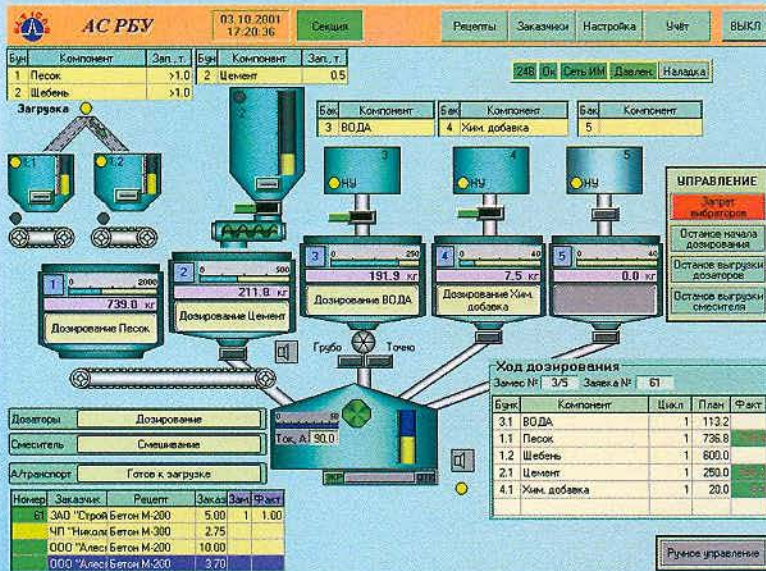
АС РБУ

03.10.2001 17:20:36

Секция

Рецепты

Заказчики

Настройка

Учёт

ВЫХЛ

| Бун | Компонент | Зап., т. |
|---|---|---|
| 1 | Песок | >1.0 |
| 2 | Щебень | >1.0 |

| Бун | Компонент | Зап., т. |
|---|---|---|
| 2 | Цемент | 0.5 |

24В Ок Сеть ИМ Давлен. Наладка

Загрузка

| Бак | Компонент |
|---|---|
| 3 | ВОДА |

| Бак | Компонент |
|---|---|
| 4 | Хим. добавка |

| Бак | Компонент |
|---|---|
| 5 | |

1.1

1.2

2

3

4

5

НУ

НУ

НУ

УПРАВЛЕНИЕ

Запрет вибраторов

Останов начала дозирования

Останов выгрузки дозаторов

Останов выгрузки смесителя

1 0 2000

739.0 кг

Дозирование Песок

2 0 500

211.8 кг

Дозирование Цемент

3 0 290

191.9 кг

Дозирование ВОДА

4 0 40

7.5 кг

Дозирование Хим. добавка

5 0 40

0.0 кг

Грубо

Точно

Ход дозирования

Замес № 3/5 Заявка № 61

| Бунк | Компонент | Цикл | План | Факт |
|---|---|---|---|---|
| 3.1 | ВОДА | 1 | 113.2 | |
| 1.1 | Песок | 1 | 736.8 | |
| 1.2 | Щебень | 1 | 600.0 | |
| 2.1 | Цемент | 1 | 250.0 | |
| 4.1 | Хим. добавка | 1 | 20.0 | |

Дозаторы | Дозирование

Смеситель | Смешивание

А/транспорт | Готов к загрузке

Ток, А 90.0

| Номер | Заказчик | Рецепт | Заказ | Зам | Факт |
|---|---|---|---|---|---|
| 61 | ЗАО "Строй | Бетон М-200 | 5.00 | 1 | 1.00 |
| | ЧП "Никол | Бетон М-300 | 2.75 | | |
| | ООО "Алес | Бетон М-200 | 10.00 | | |
| | ООО "Алес | Бетон М-200 | 3.70 | | |

Ручное управление